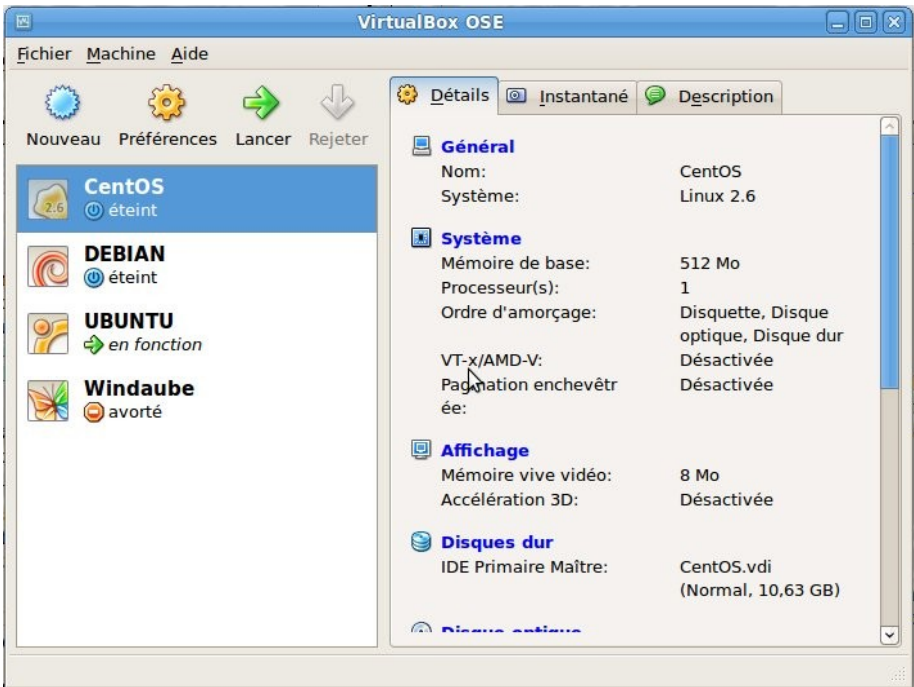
VirtualBox OSE

Fichier Machine Aide

Nouveau Préférences Lancer Rejeter

CentOS
2.6
éteint

DEBIAN
éteint

UBUNTU
en fonction

Windaube
avorté

Détails Instantané Description

Général
Nom: CentOS
Système: Linux 2.6

Système
Mémoire de base: 512 Mo
Processeur(s): 1
Ordre d'amorçage: Disquette, Disque optique, Disque dur
VT-x/AMD-V: Désactivée
Pagination enchevêtrée: Désactivée

Affichage
Mémoire vive vidéo: 8 Mo
Accélération 3D: Désactivée

Disques dur
IDE Primaire Maître: CentOS.vdi (Normal, 10,63 GB)

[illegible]